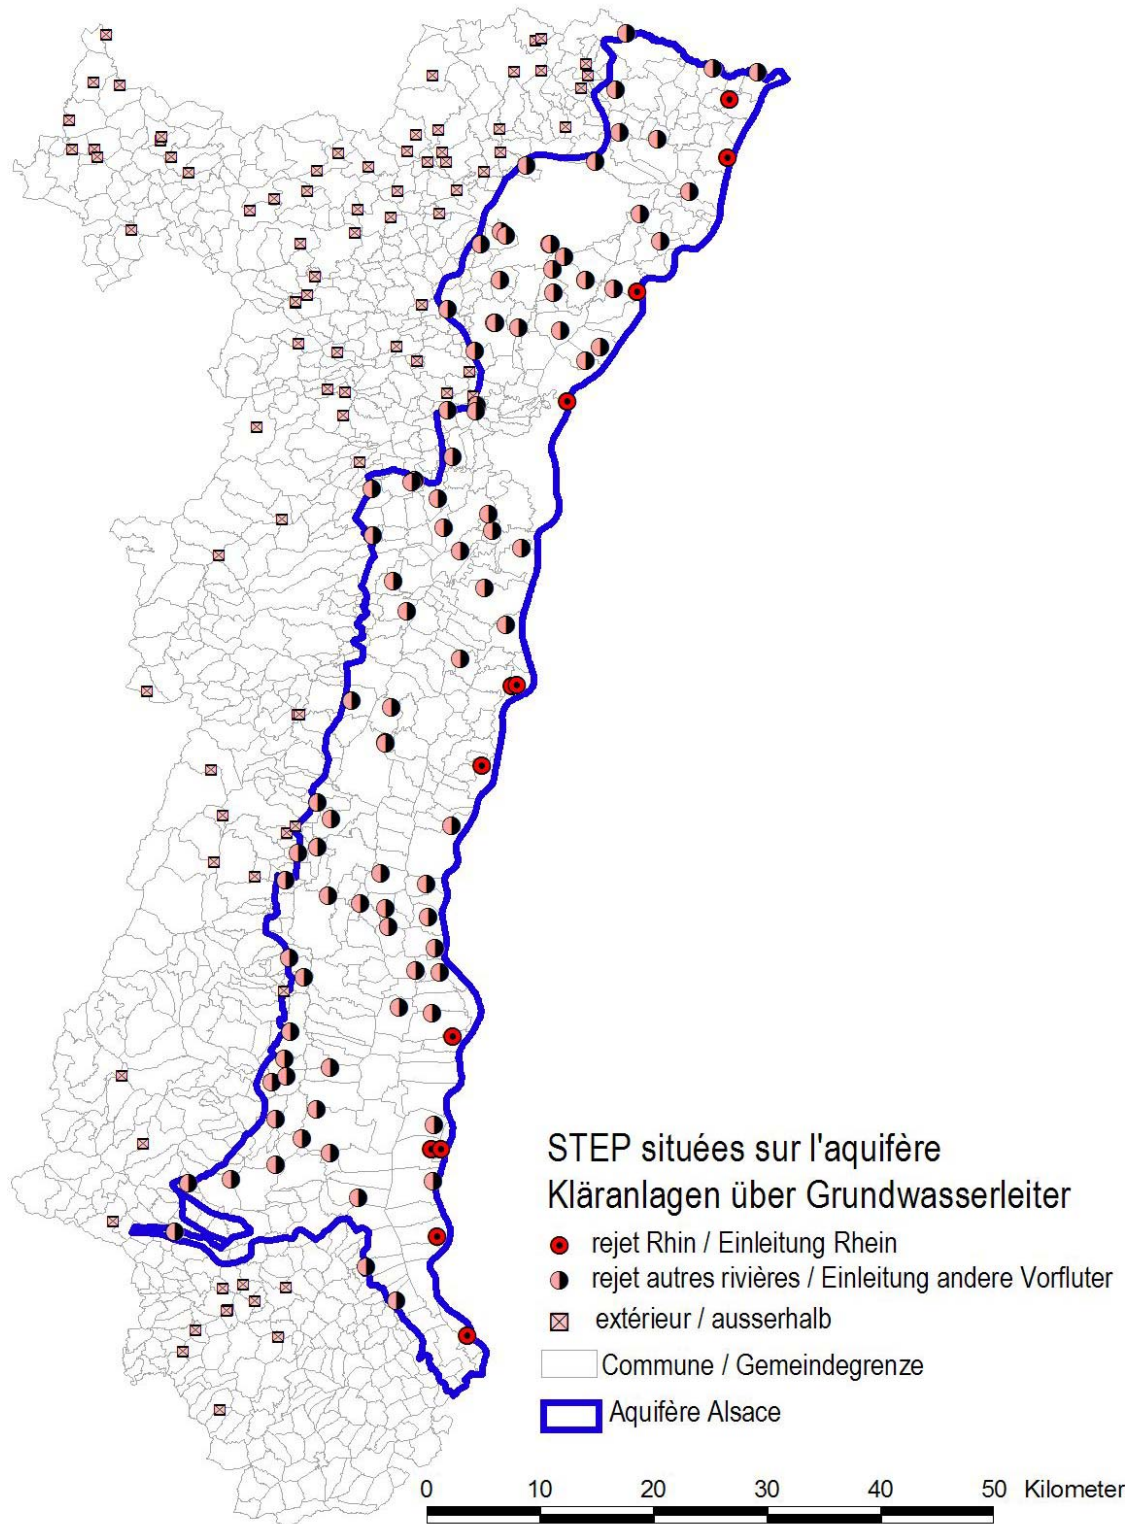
STEP situées sur l'aquifère
Kläranlagen über Grundwasserleiter

rejet Rhin / Einleitung Rhein
rejet autres rivières / Einleitung andere Vorfluter
extérieur / ausserhalb
Commune / Gemeindegrenze
Aquifère Alsace

0 10 20 30 40 50 Kilometer